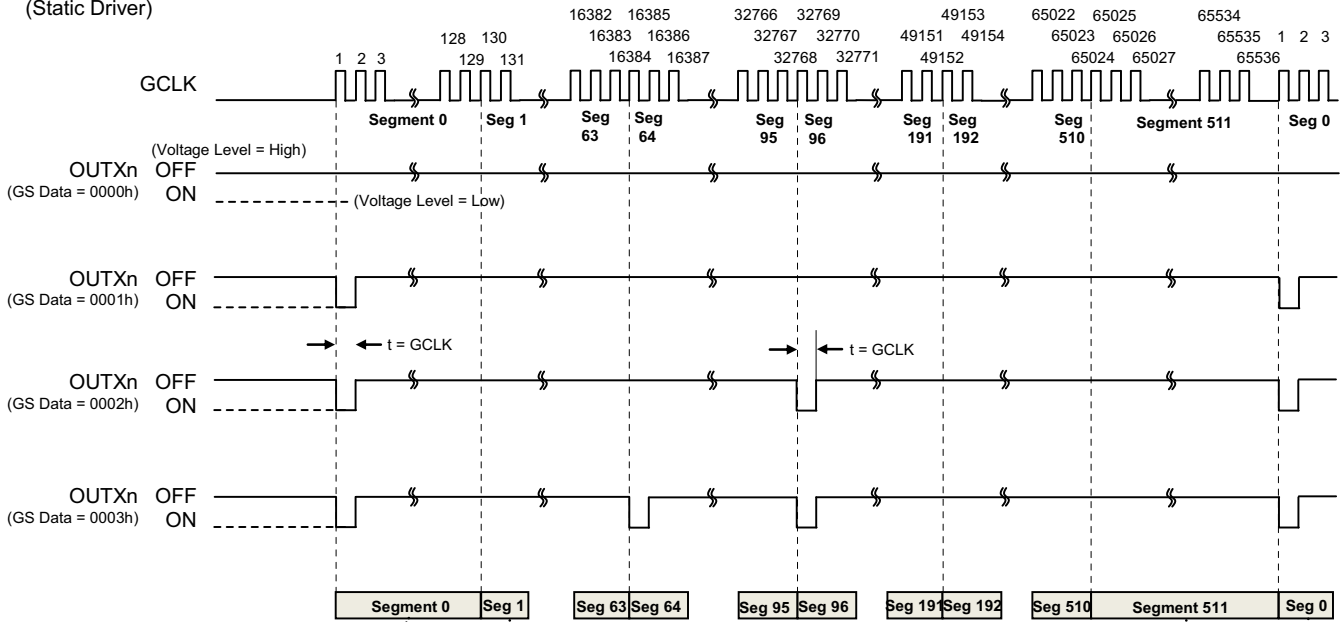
(Static Driver)

16382 16385 32766 32769 49153 65022 65025 65534
128 130 16383 16386 32767 32770 49151 49154 65023 65026 65535 1 2 3
1 2 3 129 131 16384 16387 32768 32771 49152 65024 65027 65536

GCLK

Segment 0 Seg 1 Seg 63 Seg 64 Seg 95 Seg 96 Seg 191 Seg 192 Seg 510 Segment 511 Seg 0

(Voltage Level = High)
OUTXn OFF
(GS Data = 0000h) ON
(Voltage Level = Low)

OUTXn OFF
(GS Data = 0001h) ON

t = GCLK
t = GCLK

OUTXn OFF
(GS Data = 0002h) ON

OUTXn OFF
(GS Data = 0003h) ON

| Segment 0 | Seg 1 | Seg 63 | Seg 64 | Seg 95 | Seg 96 | Seg 191 | Seg 192 | Seg 510 | Segment 511 | Seg 0 |